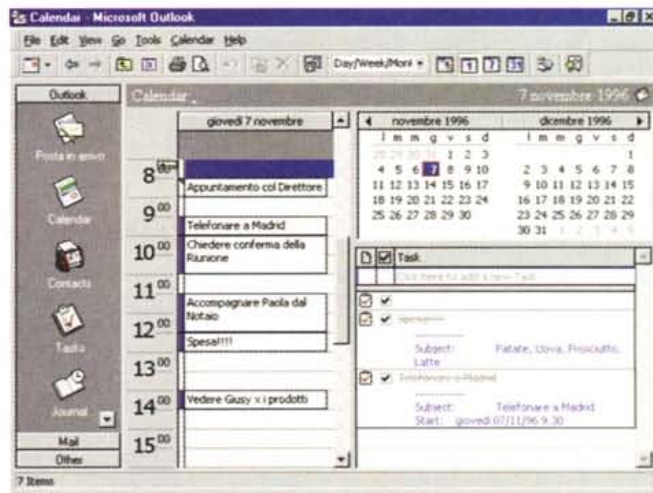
Calendar - Microsoft Outlook

File Edit View Go Tools Calendar Help

Day/Week/Mont

Outlook

Posta in arrivo

Calendar

Contacts

Tasks

Journal

Mail

Other

Calendar

7 novembre 1996

giovedì 7 novembre

8$^{00}$

9$^{00}$

10$^{00}$

11$^{00}$

12$^{00}$

13$^{00}$

14$^{00}$

15$^{00}$

Appuntamento col Direttore

Telefonare a Madrid

Chiedere conferma della Riunione

Accompagnare Paola dal Notaio

Spesa!!!!

Vedere Giusy x i prodotti

novembre 1996

| l | m | m | g | v | s | d |
|---|---|---|---|---|---|---|
| 28 | 29 | 30 | 31 | 1 | 2 | 3 |
| 4 | 5 | 6 | 7 | 8 | 9 | 10 |
| 11 | 12 | 13 | 14 | 15 | 16 | 17 |
| 18 | 19 | 20 | 21 | 22 | 23 | 24 |
| 25 | 26 | 27 | 28 | 29 | 30 | |

dicembre 1996

| l | m | m | g | v | s | d |
|---|---|---|---|---|---|---|
| | | | | | | 1 |
| 2 | 3 | 4 | 5 | 6 | 7 | 8 |
| 9 | 10 | 11 | 12 | 13 | 14 | 15 |
| 16 | 17 | 18 | 19 | 20 | 21 | 22 |
| 23 | 24 | 25 | 26 | 27 | 28 | 29 |
| 30 | 31 | 1 | 2 | 3 | 4 | 5 |

Task

Click here to add a new Task

Spesa!!!!

Subject: Patate, Uova, Prosciutto, Latte

Telefonare a Madrid

Subject: Telefonare a Madrid
Start: giovedì 07/11/96 9.30

7 Items